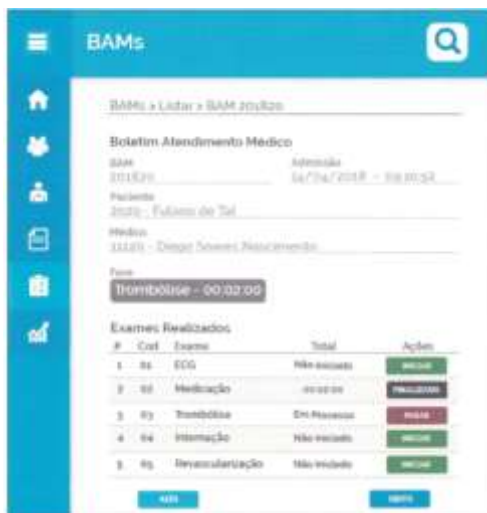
BAMs

BAMs » Listar » BAM 201820

Boletim Atendimento Medico

BAM
201820

Admissão
14/04/2018 - 09:10:52

Paciente
2020 - Fulano de Tal

Medico
11120 - Diego Soares Nascimento

Fase
Trombólise - 00:02:00

Exames Realizados

| # | Cod | Exame | Total | Ações |
|---|---|---|---|---|
| 1 | 01 | ECG | Não iniciado | INICIAR |
| 2 | 02 | Medicação | 00:02:00 | FINALIZADO |
| 3 | 03 | Trombólise | Em Processo | PARAR |
| 4 | 04 | Internação | Não iniciado | INICIAR |
| 5 | 05 | Revascularização | Não iniciado | INICIAR |

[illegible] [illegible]